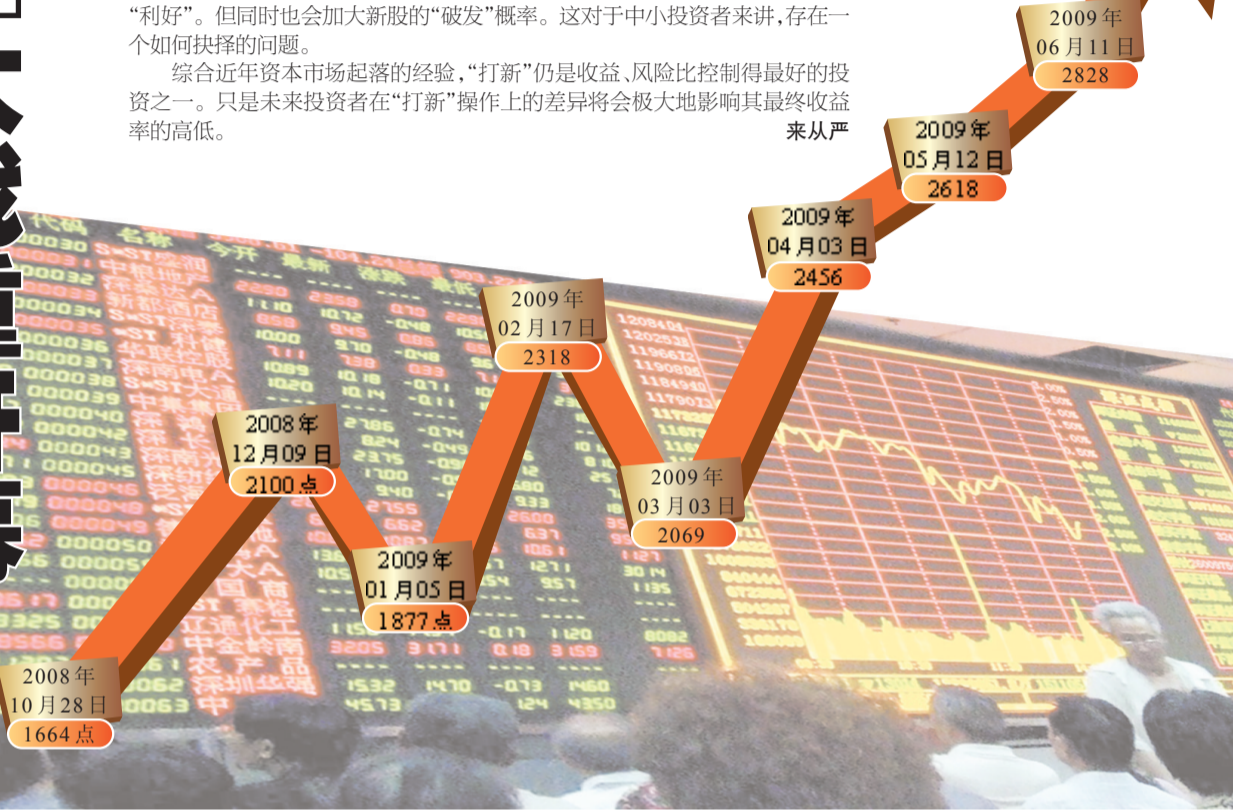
“利好”。但同时也会加大新股的“破发”概率。这对于中小投资者来讲,存在一个如何抉择的问题。

综合近年资本市场起落的经验,“打新”仍是收益、风险比控制得最好的投资之一。只是未来投资者在“打新”操作上的差异将会极大地影响其最终收益率的高低。

来从严

2008年 10月28日 1664点

2008年 12月09日 2100点

2009年 01月05日 1877点

2009年 02月17日 2318

2009年 03月03日 2069

2009年 04月03日 2456

2009年 05月12日 2618

2009年 06月11日 2828